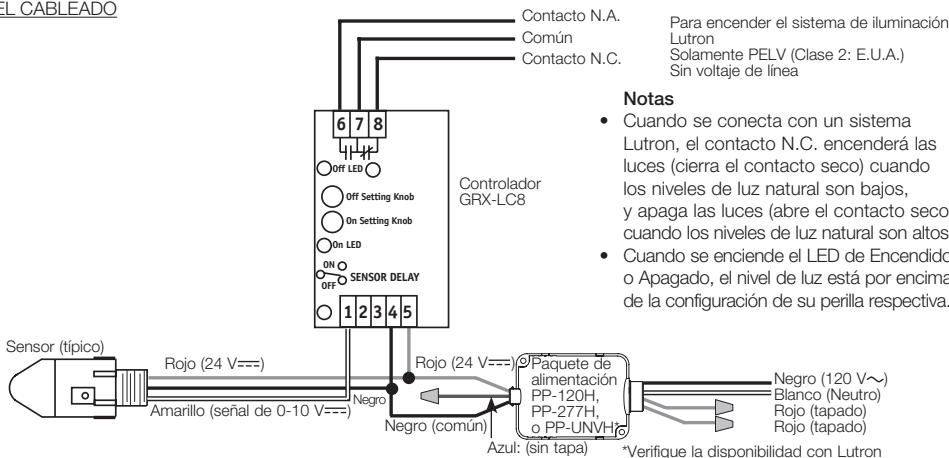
EL CABLEADO

Contacto N.A.
Común
Contacto N.C.

Para encender el sistema de iluminación Lutron
Solamente PELV (Clase 2: E.U.A.)
Sin voltaje de línea

6 7 8

Off LED
Off Setting Knob
On Setting Knob
On LED
ON
OFF
SENSOR DELAY
1 2 3 4 5

Controlador GRX-LC8

Notas
• Cuando se conecta con un sistema Lutron, el contacto N.C. encenderá las luces (cierra el contacto seco) cuando los niveles de luz natural son bajos, y apaga las luces (abre el contacto seco) cuando los niveles de luz natural son altos.
• Cuando se enciende el LED de Encendido o Apagado, el nivel de luz está por encima de la configuración de su perilla respectiva.

Sensor (típico)
Rojo (24 V$\overline{\underline{---}}$)
Amarillo (señal de 0-10 V$\overline{\underline{---}}$)
Negro
Rojo (24 V$\overline{\underline{---}}$)
Negro (común)
Azul: (sin tapa)
Paquete de alimentación PP-120H, PP-277H, o PP-UNVH*
Negro (120 V$\sim$)
Blanco (Neutro)
Rojo (tapado)
Rojo (tapado)
*Verifique la disponibilidad con Lutron